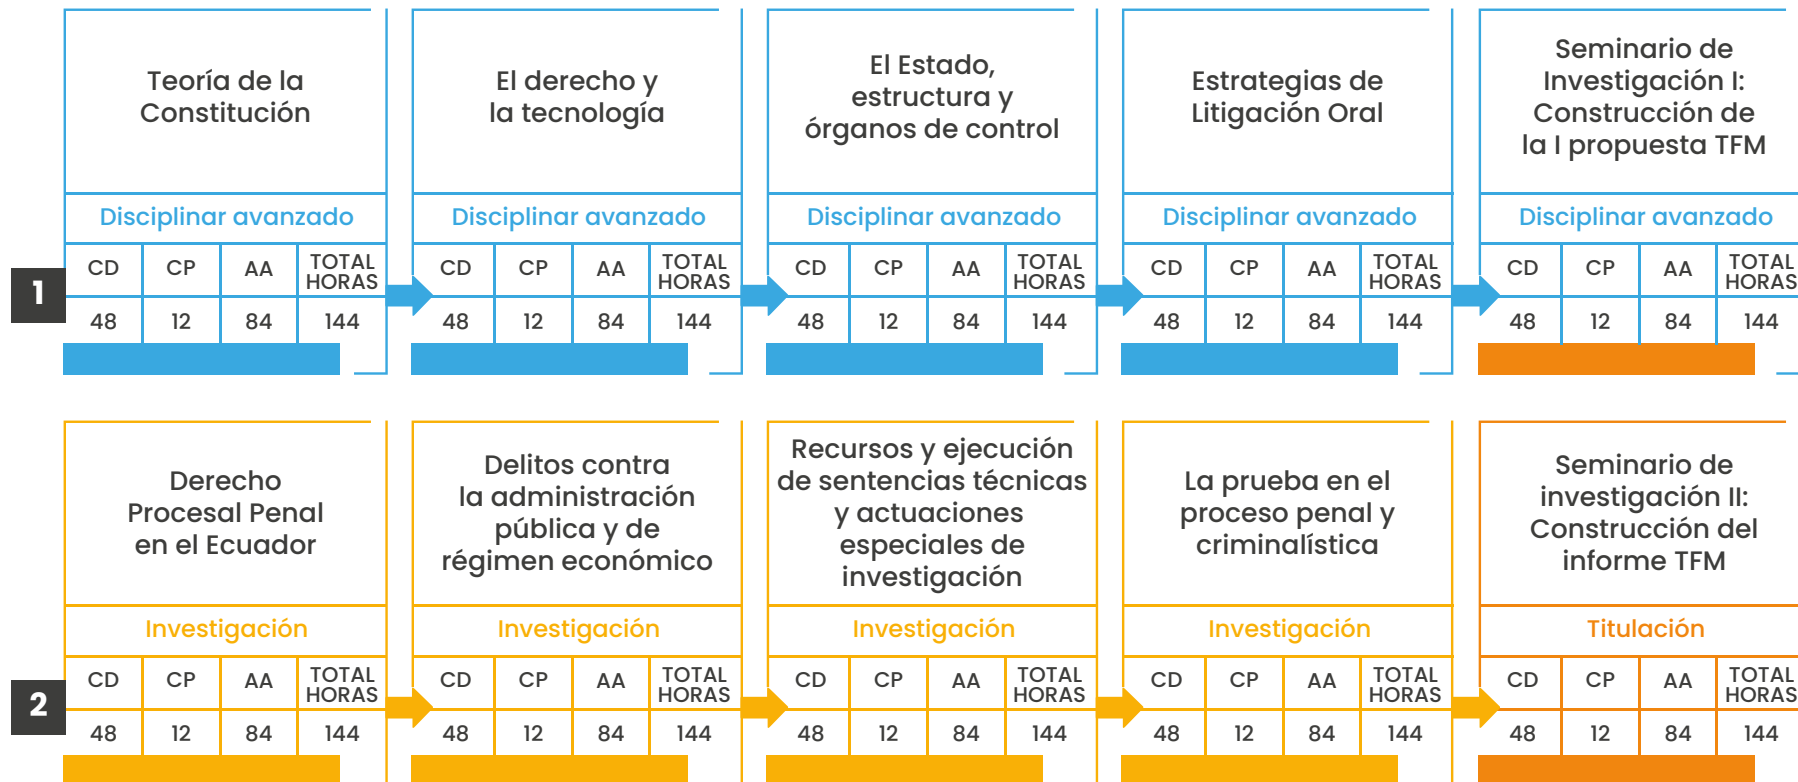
1

Teoría de la Constitución

Disciplinar avanzado

| CD | CP | AA | TOTAL HORAS |
|---|---|---|---|
| 48 | 12 | 84 | 144 |

El derecho y la tecnología

Disciplinar avanzado

| CD | CP | AA | TOTAL HORAS |
|---|---|---|---|
| 48 | 12 | 84 | 144 |

El Estado, estructura y órganos de control

Disciplinar avanzado

| CD | CP | AA | TOTAL HORAS |
|---|---|---|---|
| 48 | 12 | 84 | 144 |

Estrategias de Litigación Oral

Disciplinar avanzado

| CD | CP | AA | TOTAL HORAS |
|---|---|---|---|
| 48 | 12 | 84 | 144 |

Seminario de Investigación I: Construcción de la I propuesta TFM

Disciplinar avanzado

| CD | CP | AA | TOTAL HORAS |
|---|---|---|---|
| 48 | 12 | 84 | 144 |

2

Derecho Procesal Penal en el Ecuador

Investigación

| CD | CP | AA | TOTAL HORAS |
|---|---|---|---|
| 48 | 12 | 84 | 144 |

Delitos contra la administración pública y de régimen económico

Investigación

| CD | CP | AA | TOTAL HORAS |
|---|---|---|---|
| 48 | 12 | 84 | 144 |

Recursos y ejecución de sentencias técnicas y actuaciones especiales de investigación

Investigación

| CD | CP | AA | TOTAL HORAS |
|---|---|---|---|
| 48 | 12 | 84 | 144 |

La prueba en el proceso penal y criminalística

Investigación

| CD | CP | AA | TOTAL HORAS |
|---|---|---|---|
| 48 | 12 | 84 | 144 |

Seminario de investigación II: Construcción del informe TFM

Titulación

| CD | CP | AA | TOTAL HORAS |
|---|---|---|---|
| 48 | 12 | 84 | 144 |